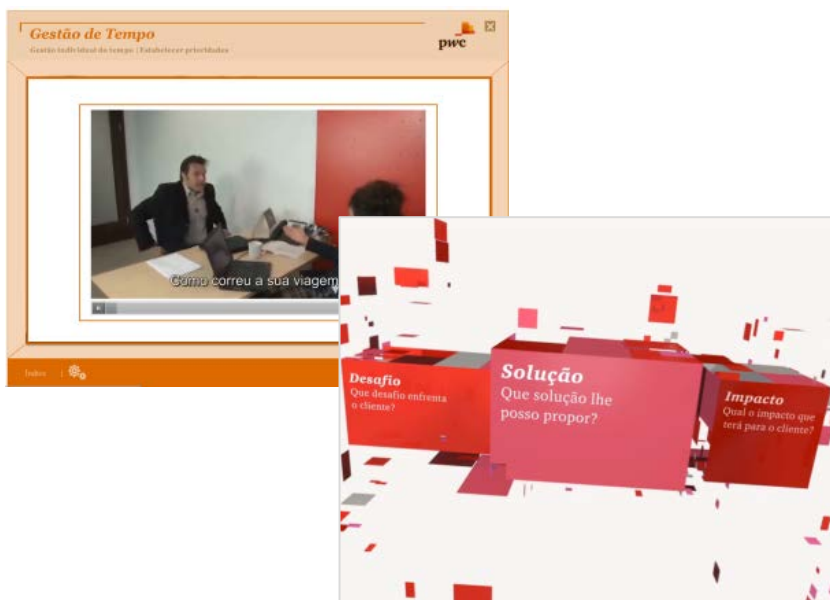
Gestão de Tempo
Gestão individual do tempo | Estabelecer prioridades
pwc

Como correu a sua viagem

Índex

Desafio
Que desafio enfrenta o cliente?

Solução
Que solução lhe posso propor?

Impacto
Qual o impacto que terá para o cliente?